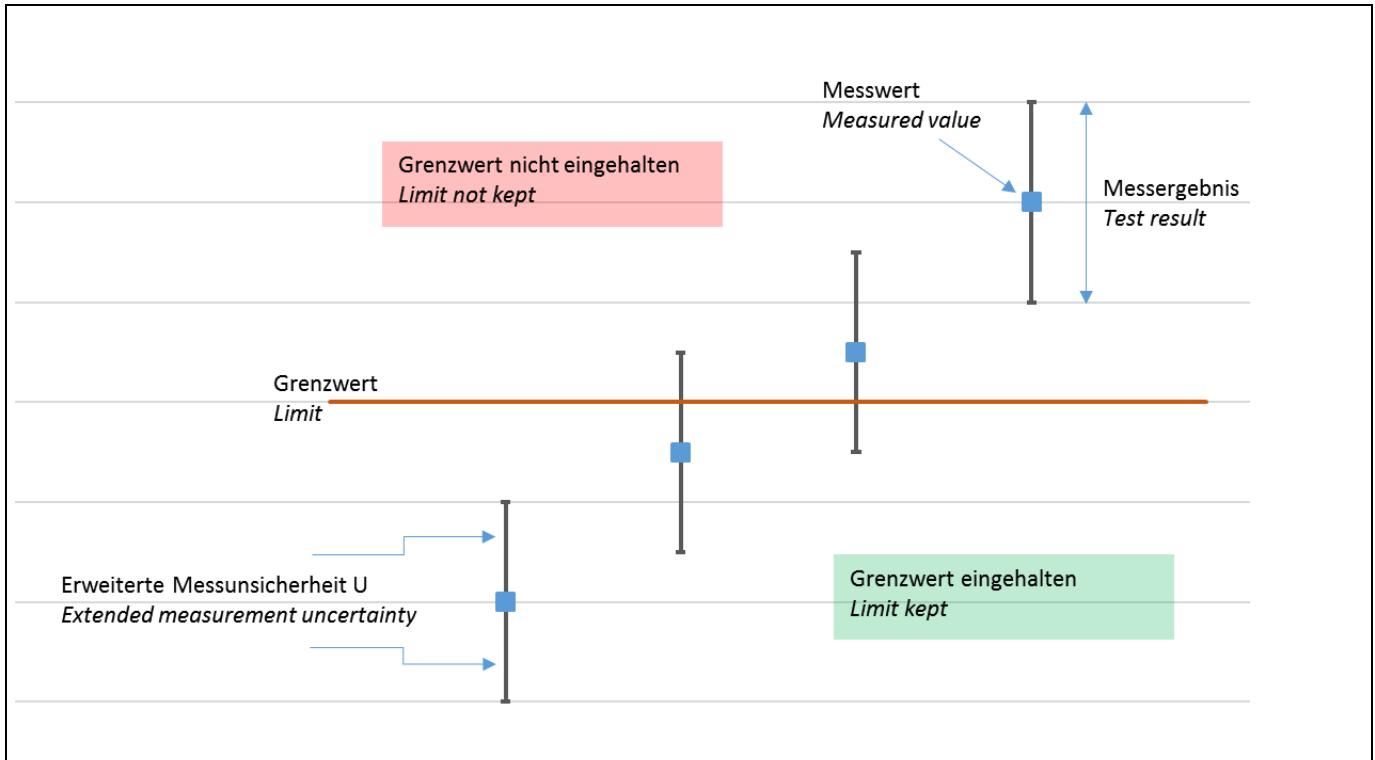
Messwert
*Measured value*

Grenzwert nicht eingehalten
*Limit not kept*

Messergebnis
*Test result*

Grenzwert
*Limit*

Erweiterte Messunsicherheit U
*Extended measurement uncertainty*

Grenzwert eingehalten
*Limit kept*